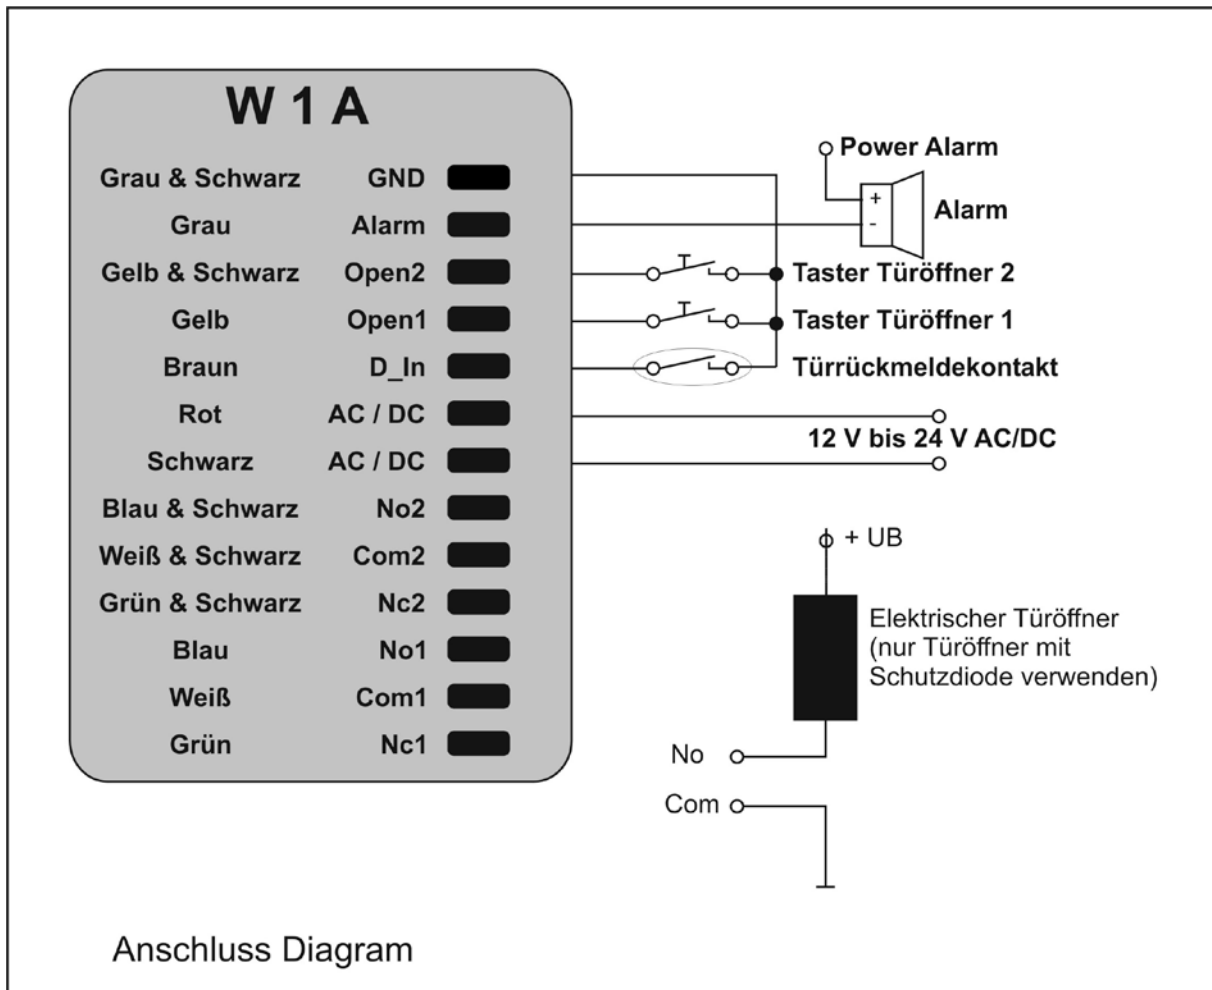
W 1 A

Grau & Schwarz GND
Grau Alarm
Gelb & Schwarz Open2
Gelb Open1
Braun D_In
Rot AC / DC
Schwarz AC / DC
Blau & Schwarz No2
Weiß & Schwarz Com2
Grün & Schwarz Nc2
Blau No1
Weiß Com1
Grün Nc1

Power Alarm
+
-
Alarm
Taster Türöffner 2
Taster Türöffner 1
Türrückmeldekontakt
12 V bis 24 V AC/DC

+ UB
Elektrischer Türöffner (nur Türöffner mit Schutzdiode verwenden)
No
Com

Anschluss Diagram